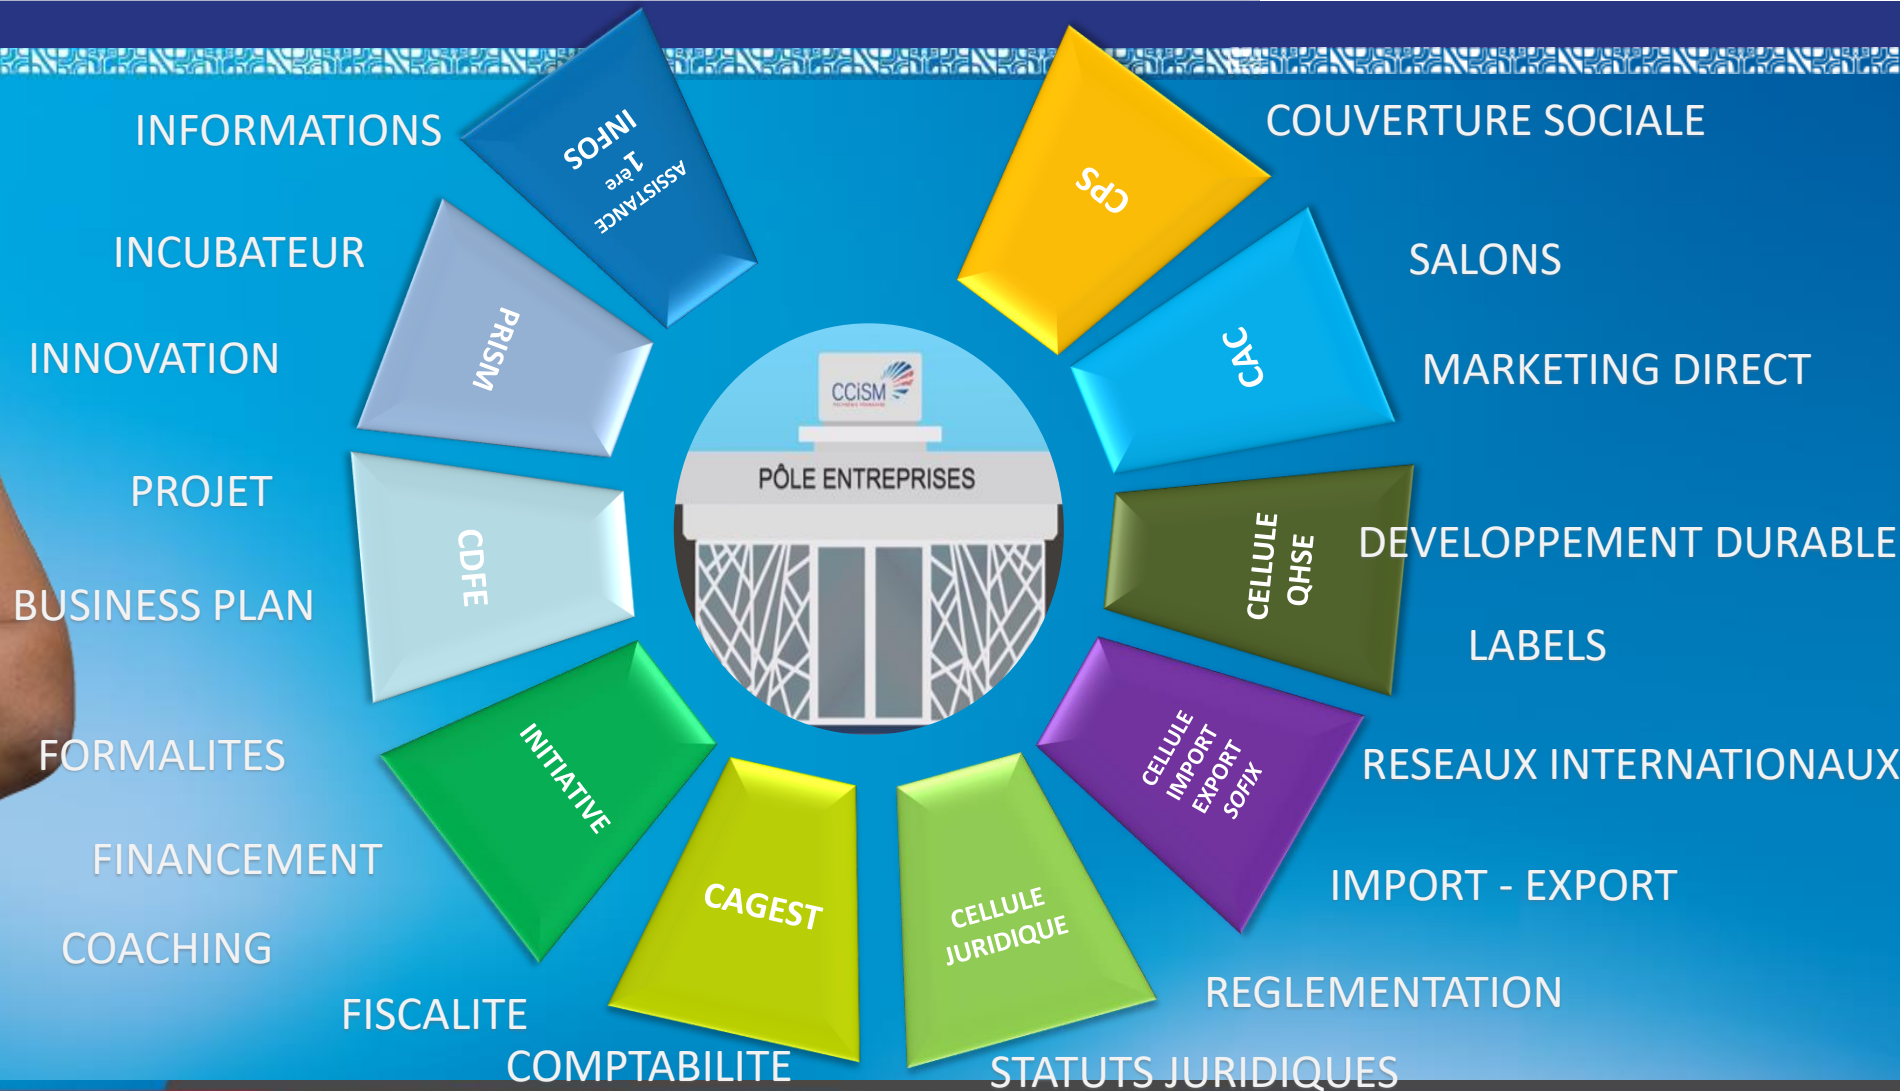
INFORMATIONS

INFOS
1 ère
ASSISTANCE

INCUBATEUR

PRISM

INNOVATION

PROJET

CDFE

BUSINESS PLAN

FORMALITES

INITIATIVE

FINANCEMENT

COACHING

CAGEST

FISCALITE

COMPTABILITE

CELLULE JURIDIQUE

STATUTS JURIDIQUES

REGLEMENTATION

CELLULE IMPORT EXPORT SOFIX

IMPORT - EXPORT

RESEAUX INTERNATIONAUX

CELLULE QHSE

LABELS

DEVELOPPEMENT DURABLE

CAC

MARKETING DIRECT

SALONS

CPS

COUVERTURE SOCIALE

CCISM

PÔLE ENTREPRISES